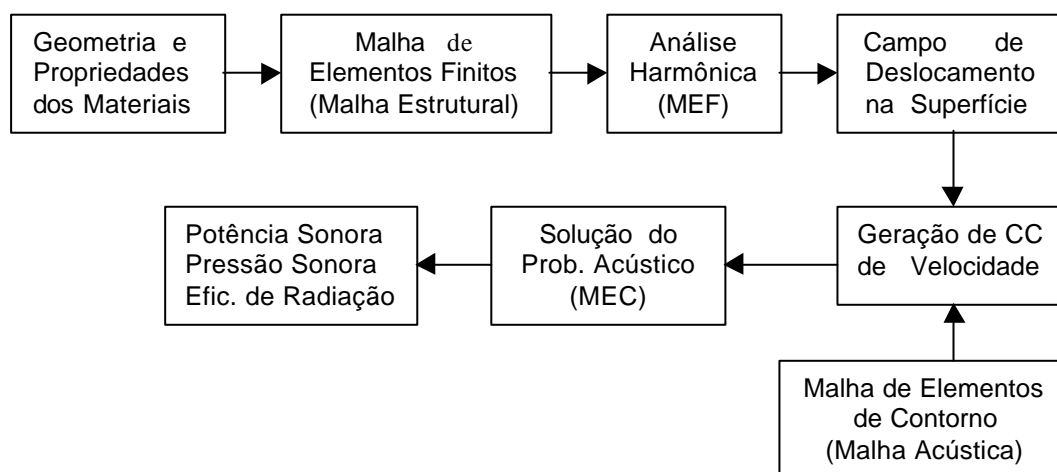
Geometria e Propriedades dos Materiais

Malha de Elementos Finitos (Malha Estrutural)

Análise Harmônica (MEF)

Campo de Deslocamento na Superfície

Geração de CC de Velocidade

Malha de Elementos de Contorno (Malha Acústica)

Solução do Prob. Acústico (MEC)

Potência Sonora Pressão Sonora Efic. de Radiação